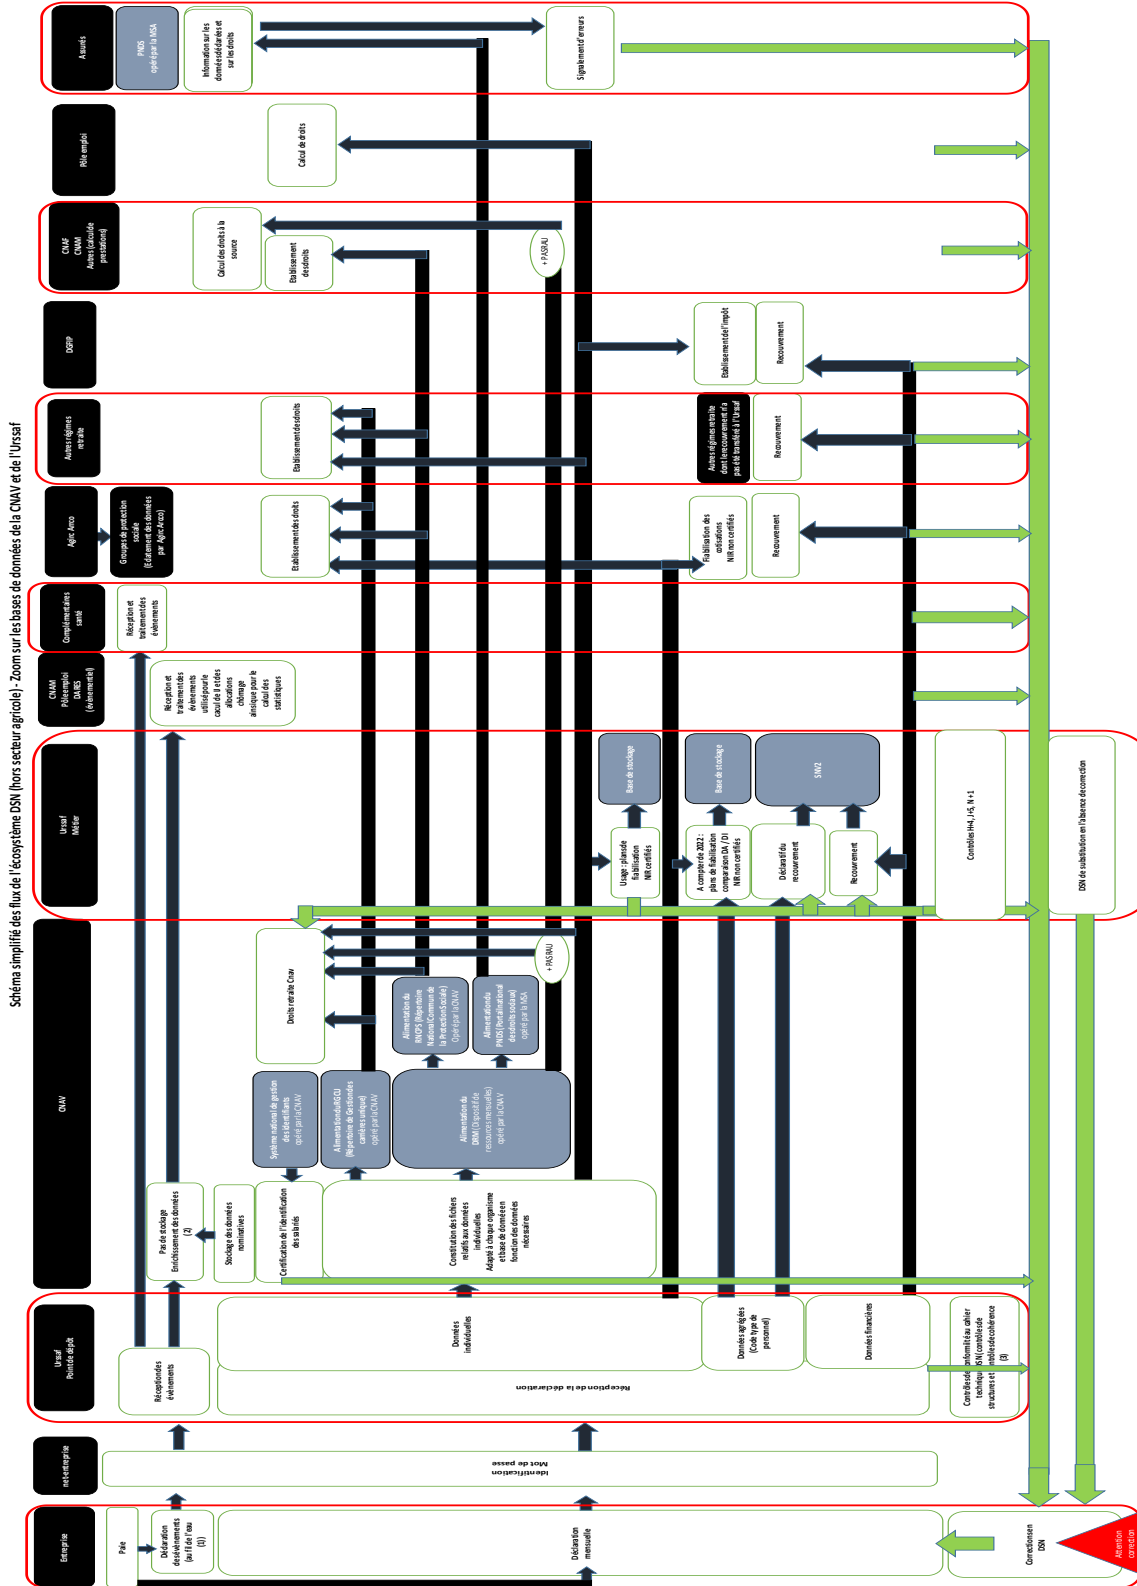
Schéma simplifié des flux de l'écosystème DSN (hors secteur agricole) - Zoom sur les bases de données de la CNAV et de l'Urssaf

Assurés

PNDS opéré par la MSA

Information sur les données déclarées et sur les droits

Signalement d'erreurs

Pôle emploi

Calcul de droits

CNAF CNAM Autres (calcul de prestation)

Calcul des droits à la source

Etablissement des droits

+ PASRAU

DGFIP

Etablissement de l'impôt

Recouvrement

Autres régimes retraite

Etablissement des droits

Autres régimes retraite dont le recouvrement n'a pas été transféré à l'Urssaf

Recouvrement

Agirc Arrco

Groupes de protection sociale (Eclatement des données par Agirc Arrco)

Etablissement des droits

Fiabilisation des cotisations NIR non certifiés

Recouvrement

Complémentaires santé

Réception et traitement des événements

CNAM Pôle emploi DARES (événementiel)

Réception et traitement des événements utilisé pour le calcul de IJ et des allocations chômage ainsi que pour le calcul des statistiques

Urssaf Métier

Base de stockage

Base de stockage

SNV2

Usage : plans de fiabilisation NIR certifiés

A compter de 2022 : plans de fiabilisation comparaison DA / DI NIR non certifiés

Déclaratif du recouvrement

Recouvrement

Contrôles H+4, J+5, N+1

DSN de substitution en l'absence de correction

CNAV

Droits retraite Cnav

+ PASRAU

Alimentation du RNCPS (Répertoire National Commun de la Protection Sociale) Opéré par la CNAV

Alimentation du PNDS (Portail national des droits sociaux) opéré par la MSA

Système national de gestion des identifiants opéré par la CNAV

Alimentation du RGCU (Répertoire de Gestion des carrières unique) opéré par la CNAV

Alimentation du DRM (Dispositif des ressources mensuelles) opéré par la CNAV

Pas de stockage Enrichissement des données (2)

Stockage des données nominatives

Certification de l'identification des salariés

Constitution des fichiers relatifs aux données individuelles Adapté à chaque organisme et base de données en fonction des données nécessaires

Urssaf Point de dépôt

Réception des événements

Données individuelles

Données agrégées (Code type de personnel)

Données financières

Contrôles de conformité au cahier technique DSN (contrôle de structure et contrôle de cohérence (3)

Réception de la déclaration

net-entreprise

Identification Mot de passe

Entreprise

Paie

Déclaration des événements (au fil de l'eau (1))

Déclaration mensuelle

Corrections en DSN

Attention correction